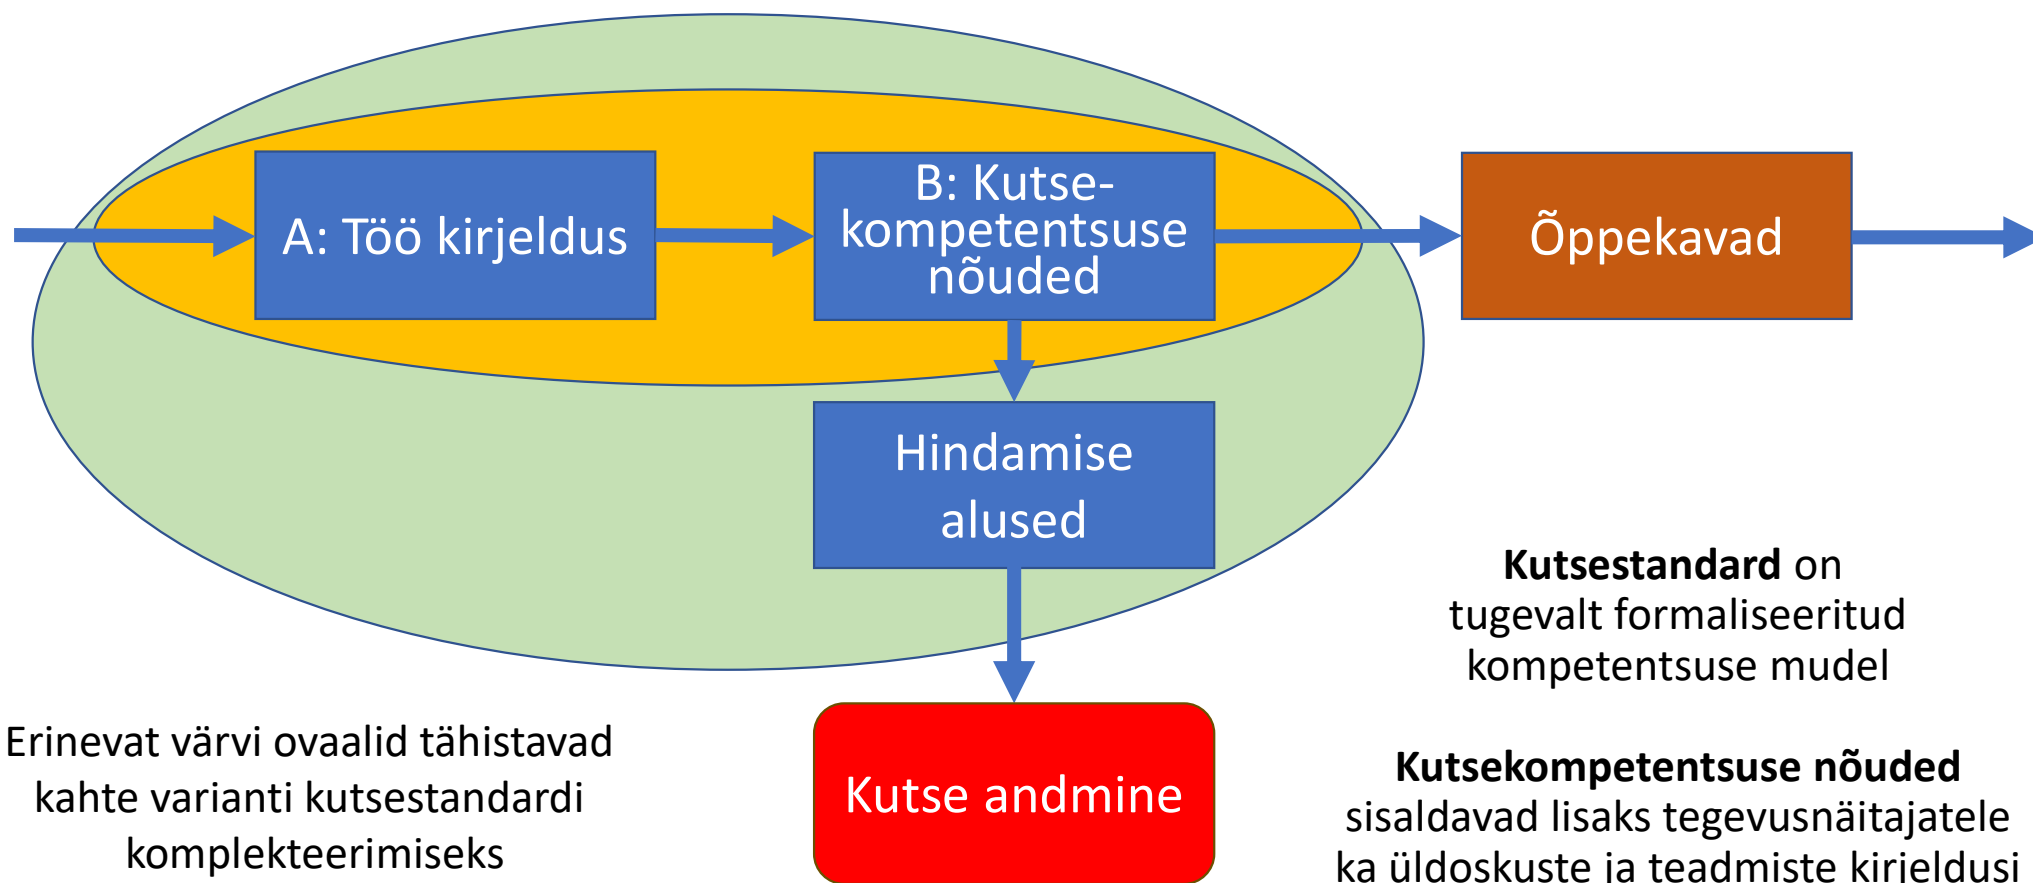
A: Töö kirjeldus

B: Kutsekompetentsuse nõuded

Õppekavad

Hindamise alused

Kutse andmine

**Kutsestandard** on tugevalt formaliseeritud kompetentsuse mudel

Erinevat värvi ovaalid tähistavad kahte varianti kutsestandardi komplekteerimiseks

**Kutsekompetentsuse nõuded** sisaldavad lisaks tegevusnäitajatele ka üldoskuste ja teadmiste kirjeldusi